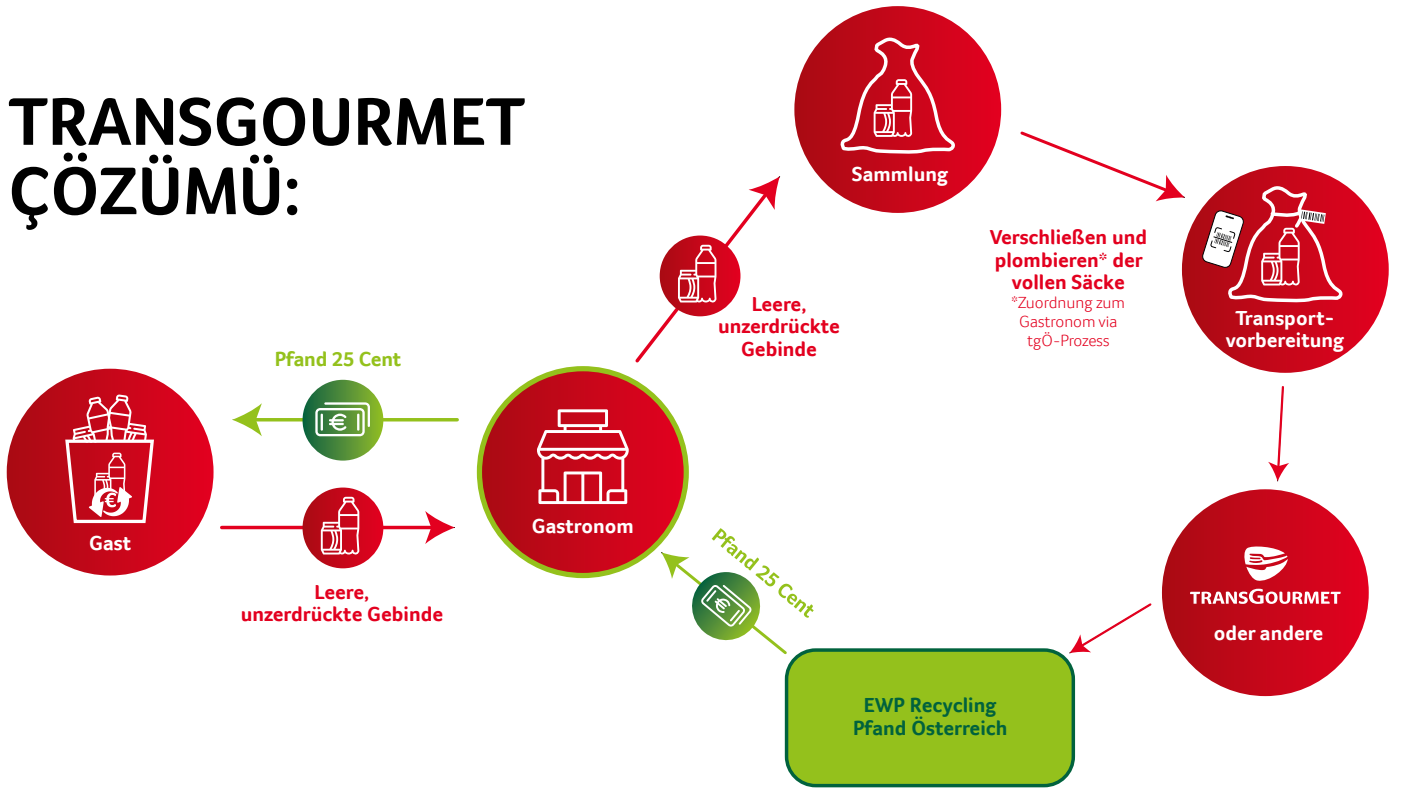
TRANSGOURMET ÇÖZÜMÜ:

Sammlung

Verschließen und plombieren* der vollen Säcke
*Zuordnung zum Gastronom via tgÖ-Prozess

Transport-vorbereitung

Leere, unzerdrückte Gebinde

Pfand 25 Cent

Gast

Gastronom

Leere, unzerdrückte Gebinde

Pfand 25 Cent

TRANSGOURMET
oder andere

EWP Recycling
Pfand Österreich